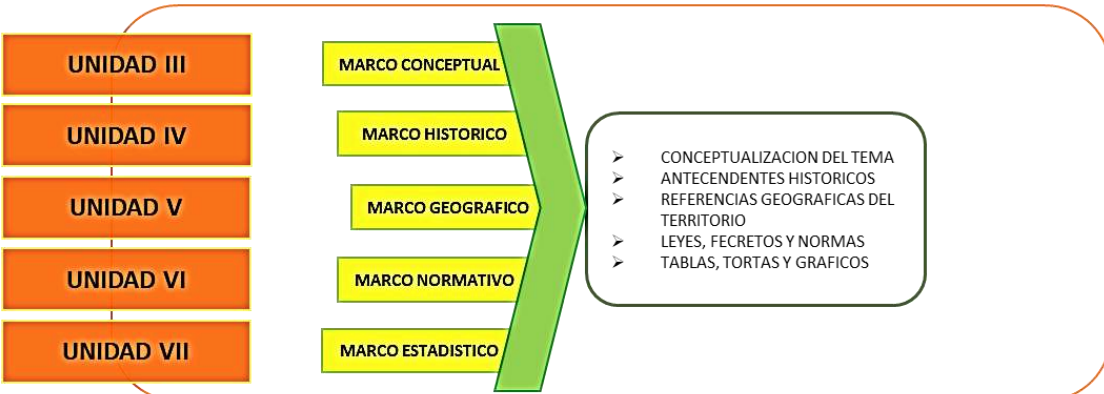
UNIDAD III
UNIDAD IV
UNIDAD V
UNIDAD VI
UNIDAD VII

MARCO CONCEPTUAL
MARCO HISTORICO
MARCO GEOGRAFICO
MARCO NORMATIVO
MARCO ESTADISTICO

- CONCEPTUALIZACION DEL TEMA
- ANTECENDENTES HISTORICOS
- REFERENCIAS GEOGRAFICAS DEL TERRITORIO
- LEYES, FECRETOS Y NORMAS
- TABLAS, TORTAS Y GRAFICOS